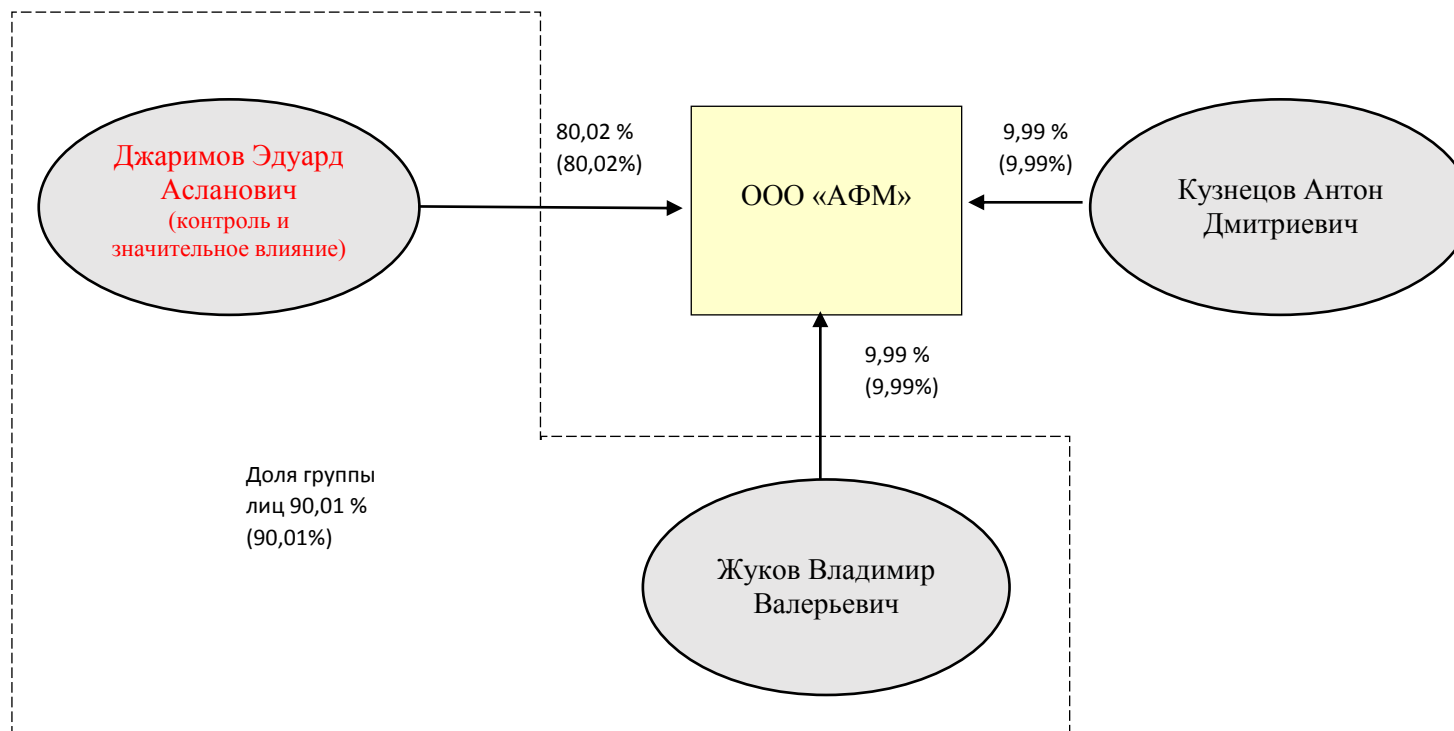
Джаримов Эдуард Асланович
(контроль и значительное влияние)

80,02 %
(80,02%)

ООО «АФМ»

9,99 %
(9,99%)

Кузнецов Антон Дмитриевич

9,99 %
(9,99%)

Доля группы лиц 90,01 %
(90,01%)

Жуков Владимир Валерьевич